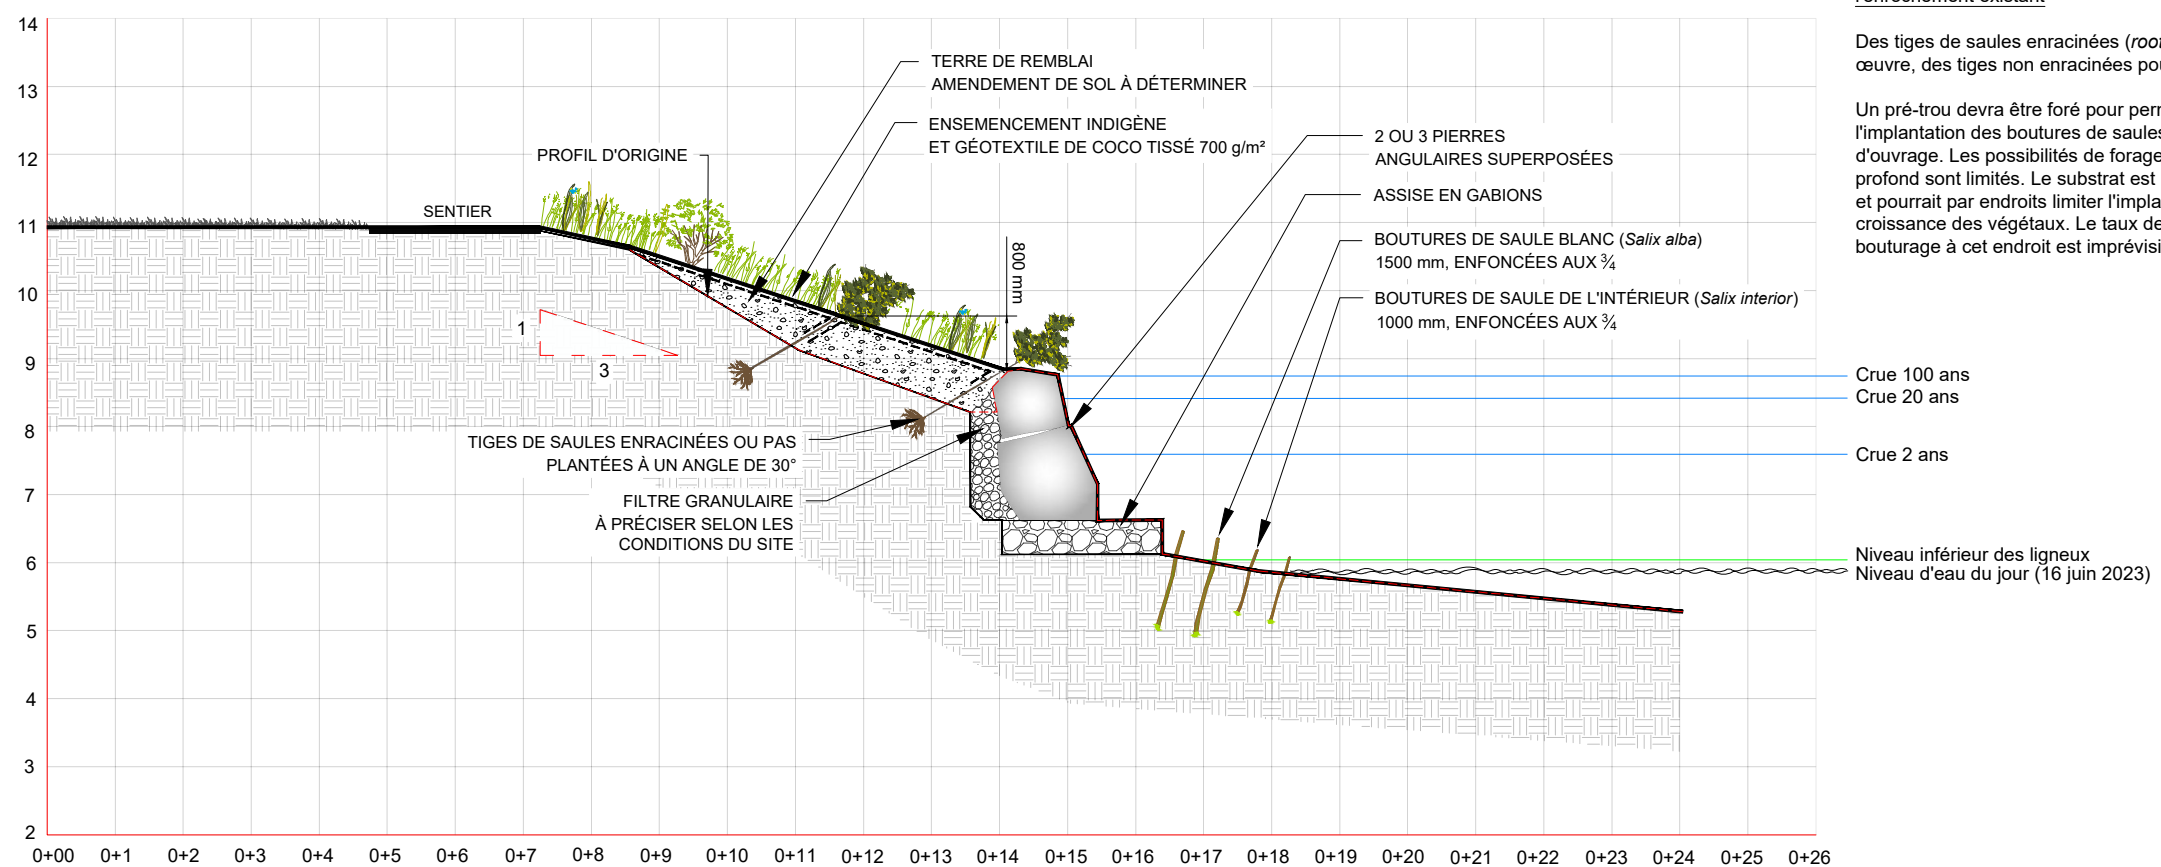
14
13
12
11
10
9
8
7
6
5
4
3
2

TERRE DE REMBLAI
AMENDEMENT DE SOL À DÉTERMINER

ENSEMENCEMENT INDIGÈNE
ET GÉOTEXTILE DE COCO TISSÉ 700 g/m²

PROFIL D'ORIGINE

SENTIER

2 OU 3 PIERRES
ANGULAIRES SUPERPOSÉES

ASSISE EN GABIONS

BOUTURES DE SAULE BLANC (*Salix alba*)
1500 mm, ENFONCÉES AUX ¾

BOUTURES DE SAULE DE L'INTÉRIEUR (*Salix interior*)
1000 mm, ENFONCÉES AUX ¾

800 mm

1
3

TIGES DE SAULES ENRACINÉES OU PAS
PLANTÉES À UN ANGLE DE 30°

FILTRE GRANULAIRE
À PRÉCISER SELON LES
CONDITIONS DU SITE

Crue 100 ans
Crue 20 ans
Crue 2 ans
Niveau inférieur des ligneux
Niveau d'eau du jour (16 juin 2023)

Des tiges de saules enracinées (*roo*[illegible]
œuvre, des tiges non enracinées po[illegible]

Un pré-trou devra être foré pour per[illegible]
l'implantation des boutures de saule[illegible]
d'ouvrage. Les possibilités de forage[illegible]
profond sont limités. Le substrat est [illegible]
et pourrait par endroits limiter l'impla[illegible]
croissance des végétaux. Le taux de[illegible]
bouturage à cet endroit est imprévisi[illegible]

0+00 0+1 0+2 0+3 0+4 0+5 0+6 0+7 0+8 0+9 0+10 0+11 0+12 0+13 0+14 0+15 0+16 0+17 0+18 0+19 0+20 0+21 0+22 0+23 0+24 0+25 0+26